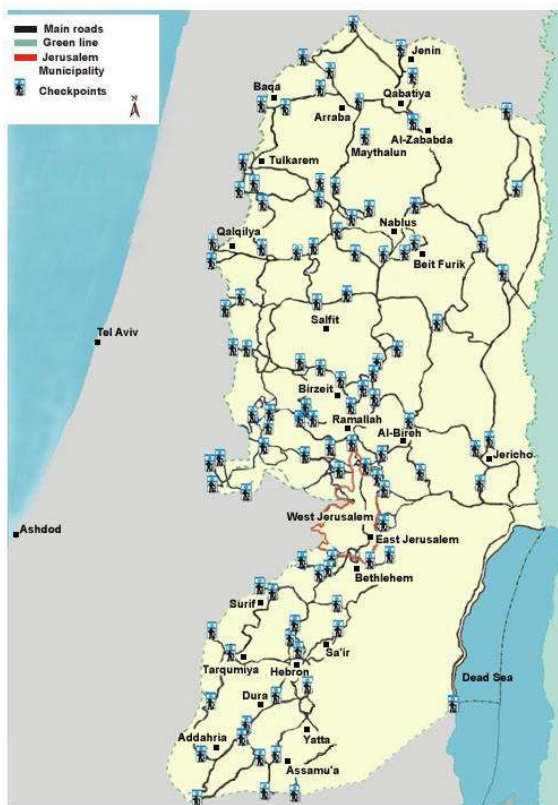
Main roads
Green line
Jerusalem Municipality
Checkpoints

N

Jenin
Baqa
Qabatiya
Arraba
Al-Zababda
Maythalun
Tulkarem
Nablus
Qalqilya
Beit Furik
Tel Aviv
Salfit
Birzeit
Ramallah
Al-Bireh
Jericho
Ashdod
West Jerusalem
East Jerusalem
Bethlehem
Surif
Sa'ir
Tarqumiya
Hebron
Dead Sea
Dura
Addahria
Yatta
Assamu'a